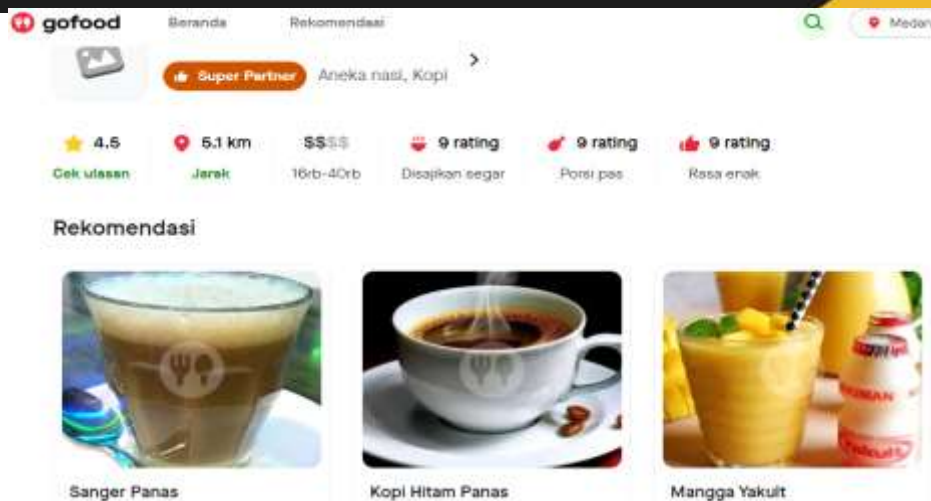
gofood Beranda Rekomendasi Medan

Super Partner Aneka nasi, Kopi

| 4.5 | 5.1 km | \$\$\$\$\$ | 9 rating | 9 rating | 9 rating |
|---|---|---|---|---|---|
| Cek ulasan | Jarak | 16rb-40rb | Disajikan segar | Porsi pas | Rasa enak |

Rekomendasi

Sanger Panas

Kopi Hitam Panas

Mangga Yakult